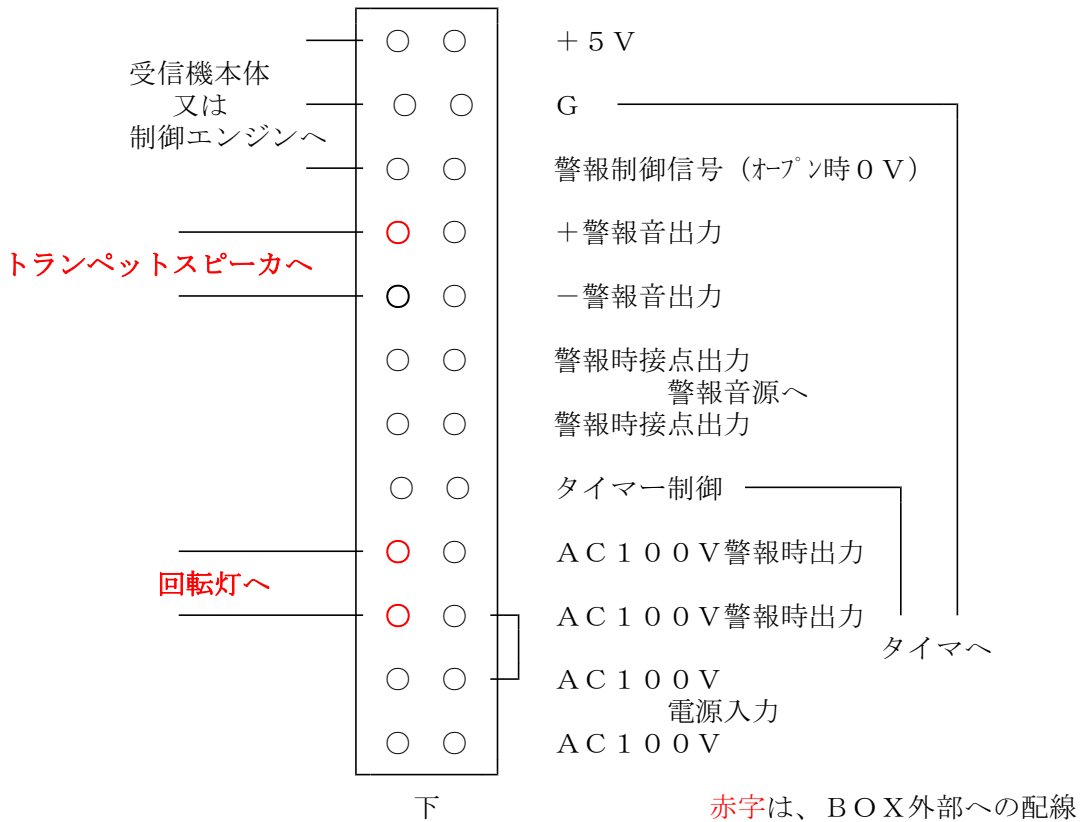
受信機本体
又は
制御エンジンへ

トランペットスピーカへ

回転灯へ

＋５Ｖ

Ｇ

警報制御信号（ｵｰﾌﾟﾝ時０Ｖ）

＋警報音出力

－警報音出力

警報時接点出力
警報音源へ
警報時接点出力

タイマー制御

ＡＣ１００Ｖ警報時出力

ＡＣ１００Ｖ警報時出力

タイマへ

ＡＣ１００Ｖ
電源入力
ＡＣ１００Ｖ

下

赤字は、ＢＯＸ外部への配線